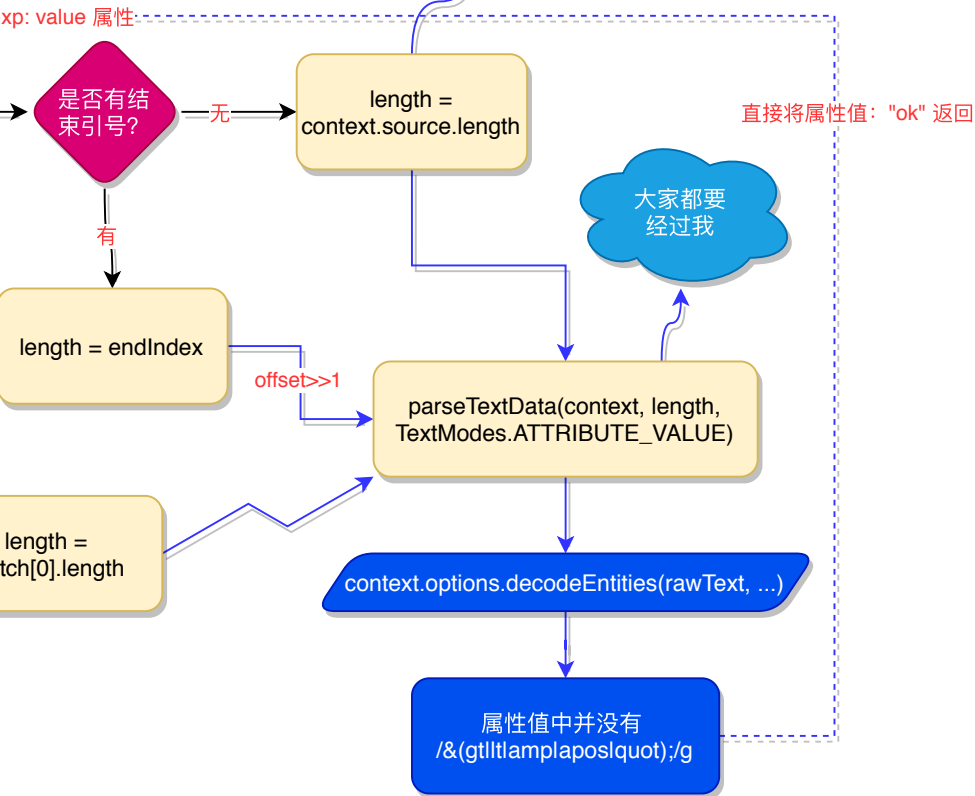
xp: value 属性

是否有结束引号?

无

length = context.source.length

直接将属性值："ok" 返回

大家都要经过我

有

length = endIndex

offset>>1

parseTextData(context, length, TextModes.ATTRIBUTE_VALUE)

length = tch[0].length

context.options.decodeEntities(rawText, ...)

属性值中并没有 /&(gt|lt|amp|apos|quot);/g